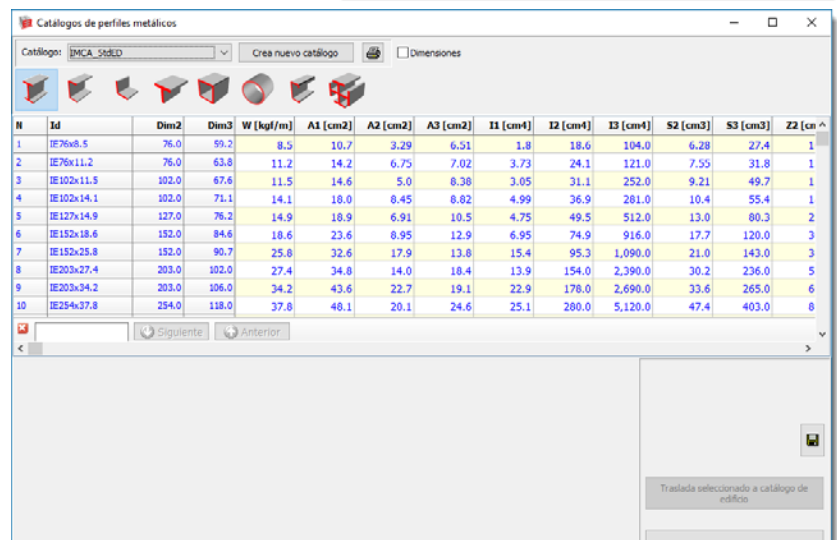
Catálogos de perfiles metálicos

Catálogo: IMCA_StdED
Crea nuevo catálogo
Dimensiones

| N | Id | Dim2 | Dim3 | W [kgf/m] | A1 [cm2] | A2 [cm2] | A3 [cm2] | I1 [cm4] | I2 [cm4] | I3 [cm4] | S2 [cm3] | S3 [cm3] | Z2 [cm |
|---|---|---|---|---|---|---|---|---|---|---|---|---|---|
| 1 | IE76x8.5 | 76.0 | 59.2 | 8.5 | 10.7 | 3.29 | 6.51 | 1.8 | 18.6 | 104.0 | 6.28 | 27.4 | 1 |
| 2 | IE76x11.2 | 76.0 | 63.8 | 11.2 | 14.2 | 6.75 | 7.02 | 3.73 | 24.1 | 121.0 | 7.55 | 31.8 | 1 |
| 3 | IE102x11.5 | 102.0 | 67.6 | 11.5 | 14.6 | 5.0 | 8.38 | 3.05 | 31.1 | 252.0 | 9.21 | 49.7 | 1 |
| 4 | IE102x14.1 | 102.0 | 71.1 | 14.1 | 18.0 | 8.45 | 8.82 | 4.99 | 36.9 | 281.0 | 10.4 | 55.4 | 1 |
| 5 | IE127x14.9 | 127.0 | 76.2 | 14.9 | 18.9 | 6.91 | 10.5 | 4.75 | 49.5 | 512.0 | 13.0 | 80.3 | 2 |
| 6 | IE152x18.6 | 152.0 | 84.6 | 18.6 | 23.6 | 8.95 | 12.9 | 6.95 | 74.9 | 916.0 | 17.7 | 120.0 | 3 |
| 7 | IE152x25.8 | 152.0 | 90.7 | 25.8 | 32.6 | 17.9 | 13.8 | 15.4 | 95.3 | 1,090.0 | 21.0 | 143.0 | 3 |
| 8 | IE203x27.4 | 203.0 | 102.0 | 27.4 | 34.8 | 14.0 | 18.4 | 13.9 | 154.0 | 2,390.0 | 30.2 | 236.0 | 5 |
| 9 | IE203x34.2 | 203.0 | 106.0 | 34.2 | 43.6 | 22.7 | 19.1 | 22.9 | 178.0 | 2,690.0 | 33.6 | 265.0 | 6 |
| 10 | IE254x37.8 | 254.0 | 118.0 | 37.8 | 48.1 | 20.1 | 24.6 | 25.1 | 280.0 | 5,120.0 | 47.4 | 403.0 | 8 |

Siguiente
Anterior

Traslada seleccionado a catálogo de edificio